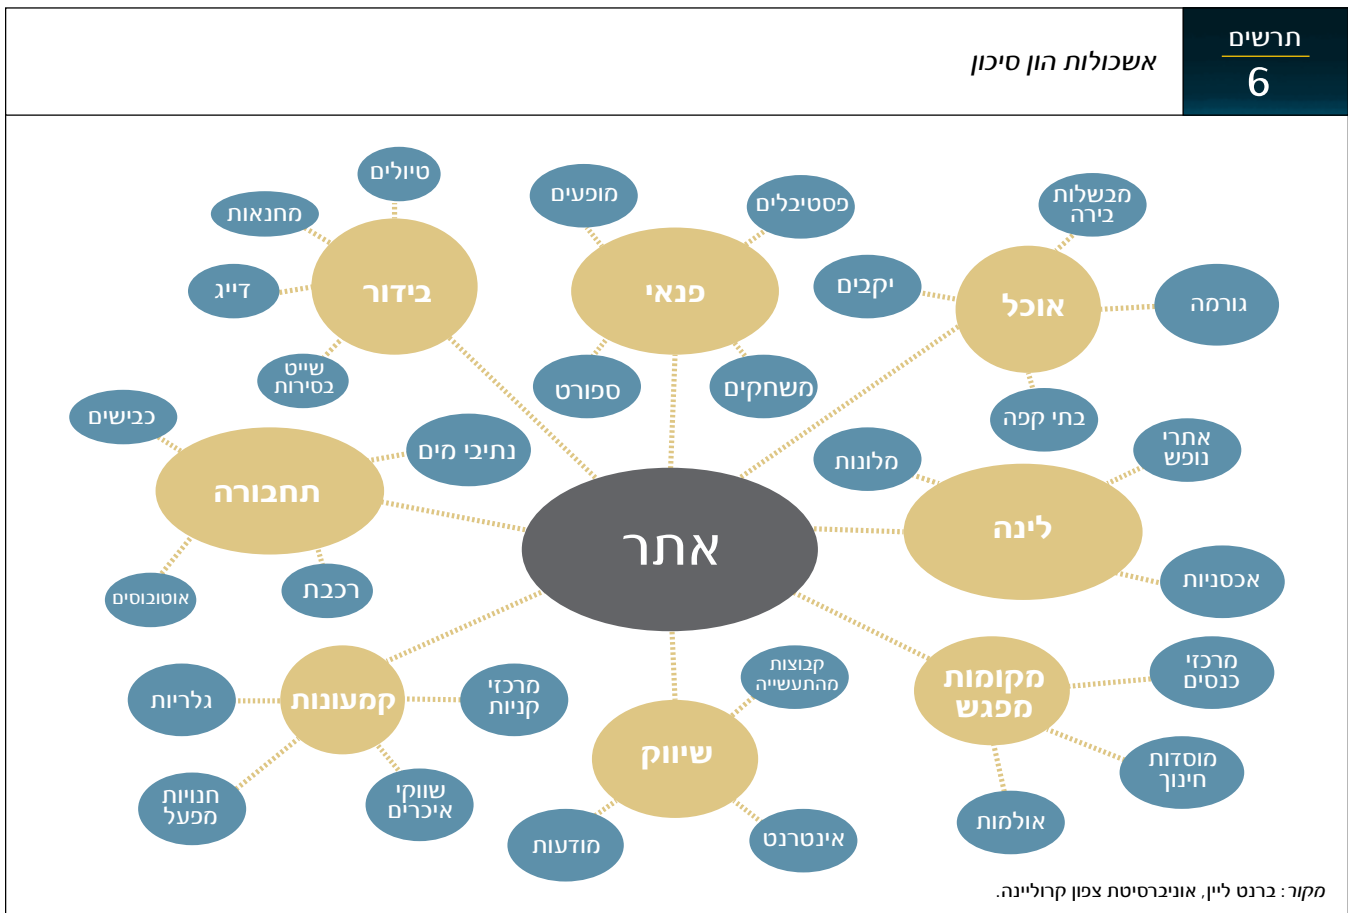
תרשים
6

אשכולות הון סיכון

טיולים
מחנאות
דייג
בידור
שייט בסירות

מופעים
פסטיבלים
פנאי
ספורט
משחקים

מבשלות בירה
יקבים
אוכל
גורמה
בתי קפה

כבישים
נתיבי מים
תחבורה
אוטובוסים
רכבת

אתר

מלונות
אתרי נופש
לינה
אכסניות

גלריות
קמעונות
מרכזי קניות
חנויות מפעל
שווקי איכרים

קבוצות מהתעשייה
שיווק
מודעות
אינטרנט

מקומות מפגש
מרכזי כנסים
מוסדות חינוך
אולמות

מקור: ברנט ליין, אוניברסיטת צפון קרוליינה.